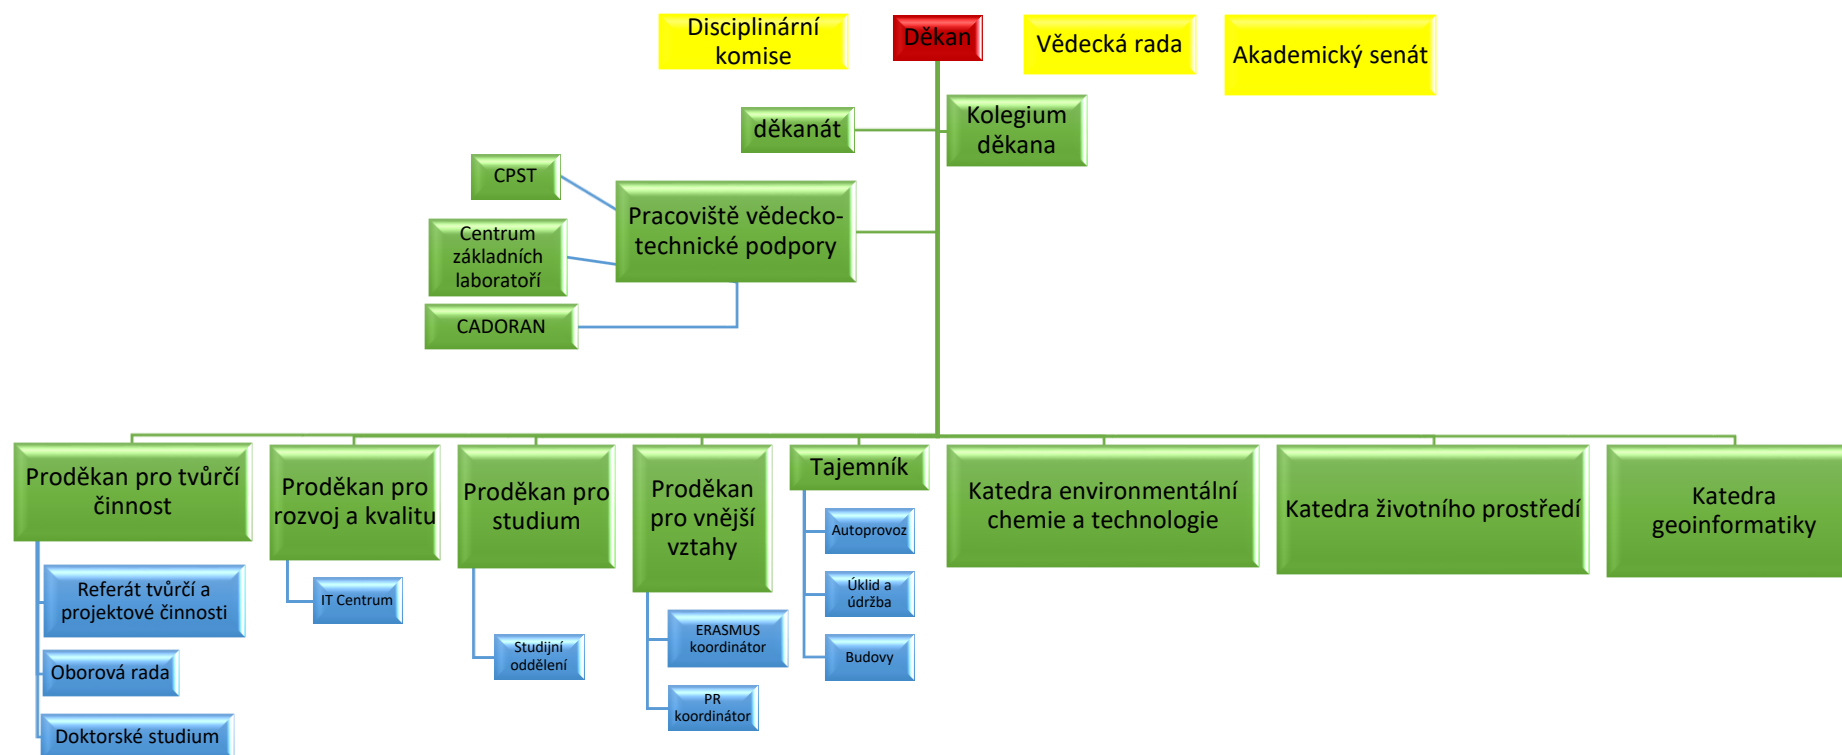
Disciplinární komise

Děkan

Vědecká rada

Akademický senát

děkanát

Kolegium děkana

CPST

Pracoviště vědecko-technické podpory

Centrum základních laboratoří

CADORAN

Proděkan pro tvůrčí činnost

Referát tvůrčí a projektové činnosti

Oborová rada

Doktorské studium

Proděkan pro rozvoj a kvalitu

IT Centrum

Proděkan pro studium

Studijní oddělení

Proděkan pro vnější vztahy

ERASMUS koordinátor

PR koordinátor

Tajemník

Autoprovoz

Úklid a údržba

Budovy

Katedra environmentální chemie a technologie

Katedra životního prostředí

Katedra geoinformatiky